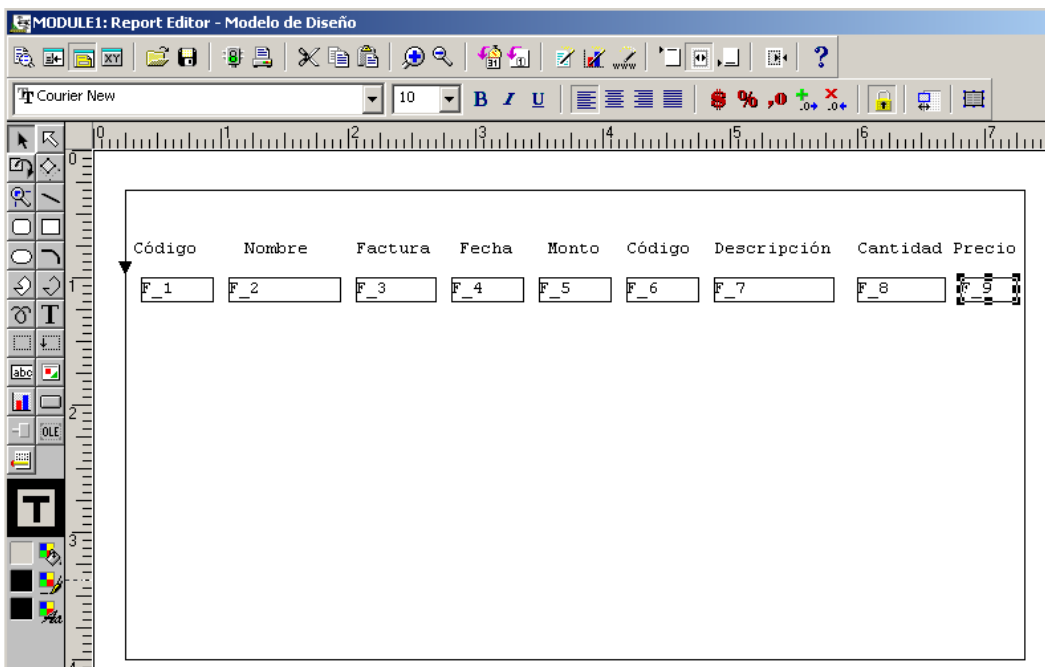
MODULE1: Report Editor - Modelo de Diseño

Courier New
10
B I U

0 1 2 3 4 5 6 7

0
1
2
3

Código Nombre Factura Fecha Monto Código Descripción Cantidad Precio

| F_1 | F_2 | F_3 | F_4 | F_5 | F_6 | F_7 | F_8 | F_9 |
|---|---|---|---|---|---|---|---|---|